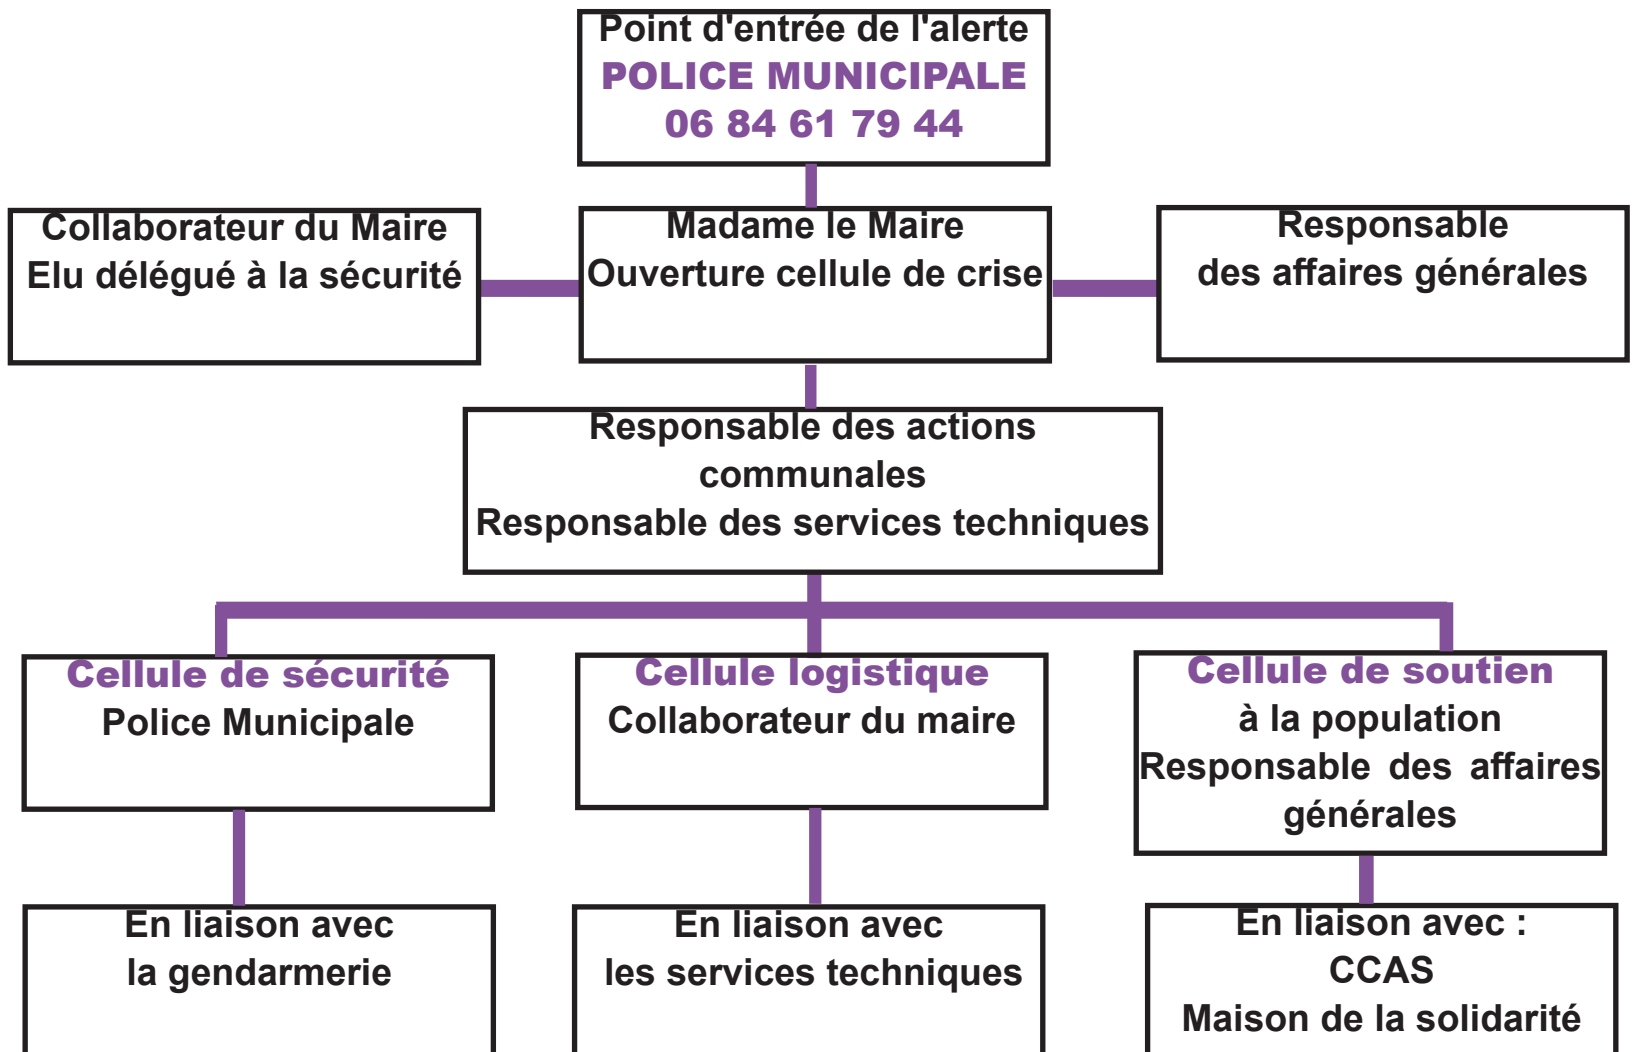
Point d'entrée de l'alerte
POLICE MUNICIPALE
06 84 61 79 44

Collaborateur du Maire
Elu délégué à la sécurité

Madame le Maire
Ouverture cellule de crise

Responsable
des affaires générales

Responsable des actions communales
Responsable des services techniques

Cellule de sécurité
Police Municipale

Cellule logistique
Collaborateur du maire

Cellule de soutien
à la population
Responsable des affaires générales

En liaison avec
la gendarmerie

En liaison avec
les services techniques

En liaison avec :
CCAS
Maison de la solidarité